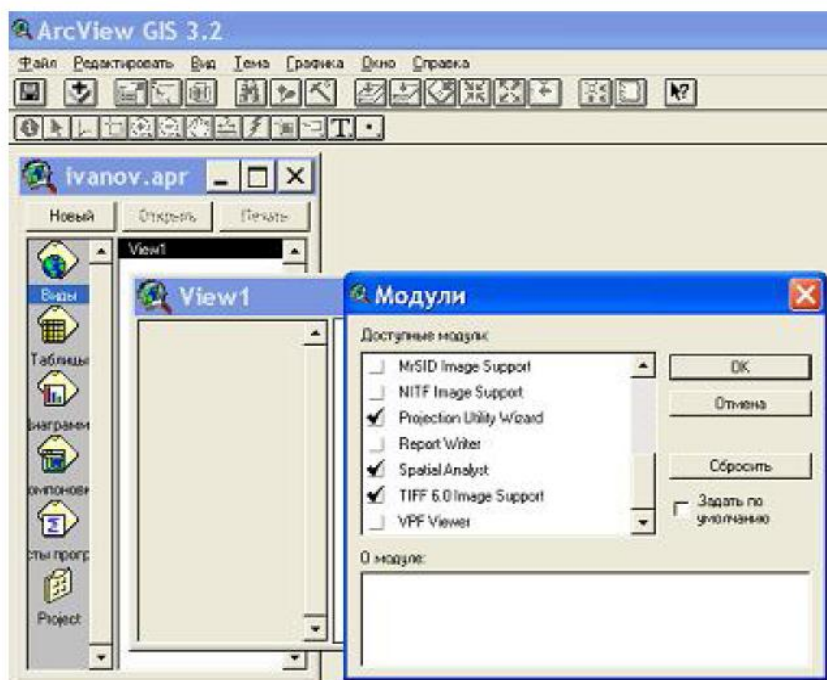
ArcView GIS 3.2
Файл Редактировать Вид Тема Графика Окно Справка

ivanov.apr
Новый Открыть Печать
View1
Виды
Таблицы
Диаграммы
Компоновки
Тексты прогр
Project

View1

Модули
Доступные модули:
MrSID Image Support
NITF Image Support
Projection Utility Wizard
Report Writer
Spatial Analyst
TIFF 6.0 Image Support
VPF Viewer
OK
Отмена
Сбросить
Задать по умолчанию
О модуле: